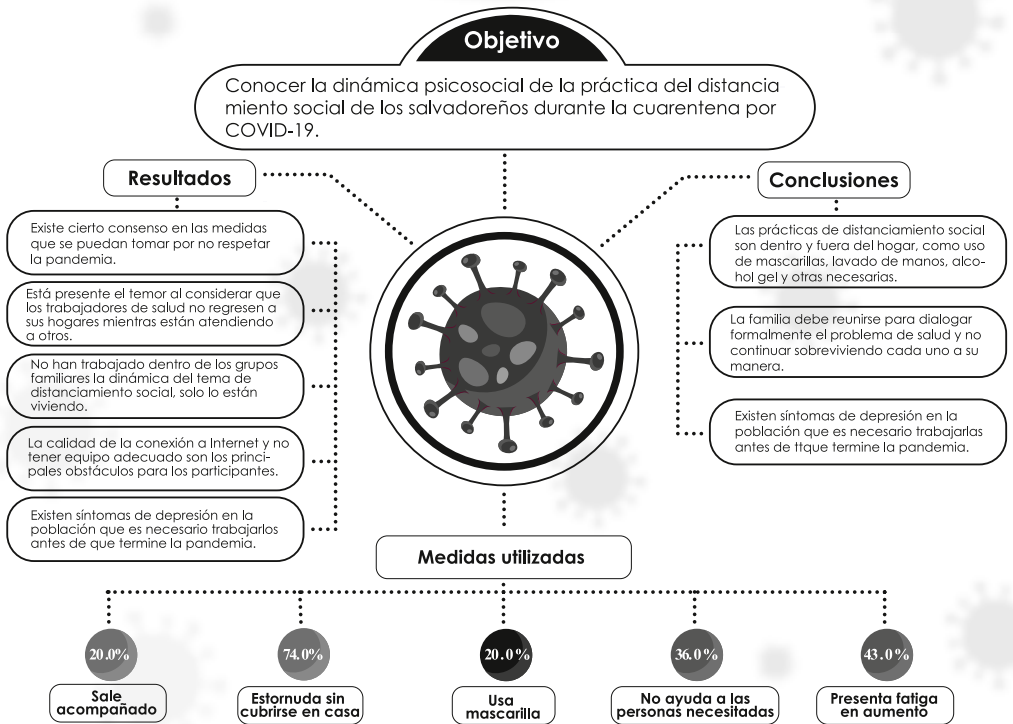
Objetivo

Conocer la dinámica psicosocial de la práctica del distancia miento social de los salvadoreños durante la cuarentena por COVID-19.

Resultados

Existe cierto consenso en las medidas que se puedan tomar por no respetar la pandemia.

Está presente el temor al considerar que los trabajadores de salud no regresen a sus hogares mientras están atendiendo a otros.

No han trabajado dentro de los grupos familiares la dinámica del tema de distanciamiento social, solo lo están viviendo.

La calidad de la conexión a Internet y no tener equipo adecuado son los principales obstáculos para los participantes.

Existen síntomas de depresión en la población que es necesario trabajarlos antes de que termine la pandemia.

Conclusiones

Las prácticas de distanciamiento social son dentro y fuera del hogar, como uso de mascarillas, lavado de manos, alcohol gel y otras necesarias.

La familia debe reunirse para dialogar formalmente el problema de salud y no continuar sobreviviendo cada uno a su manera.

Existen síntomas de depresión en la población que es necesario trabajarlas antes de ttque termine la pandemia.

Medidas utilizadas

20.0%
Sale acompañado

74.0%
Estornuda sin cubrirse en casa

20.0%
Usa mascarilla

36.0%
No ayuda a las personas necesitadas

43.0%
Presenta fatiga en aumento